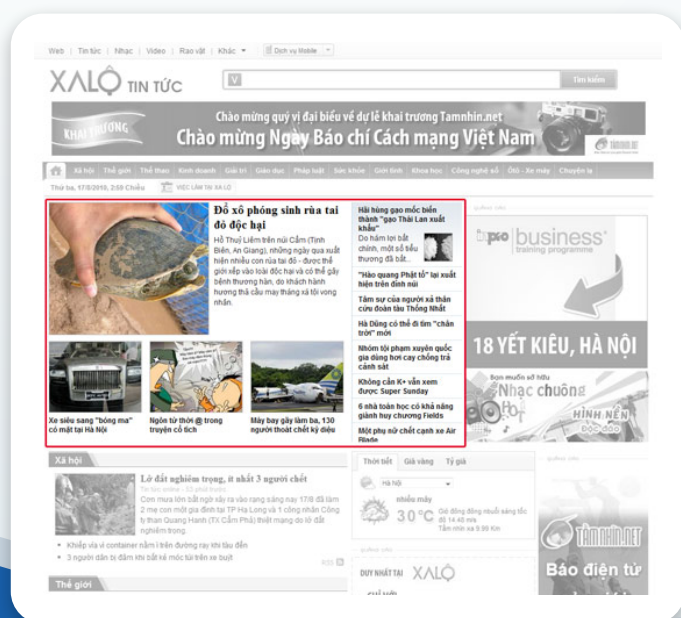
Web | Tin tức | Nhạc | Video | Rao vặt | Khác | Dịch vụ Mobile

XALỘ TIN TỨC

Tìm kiếm

KHAI TRƯƠNG Chào mừng quý vị đại biểu về dự lễ khai trương Tamnhin.net
Chào mừng Ngày Báo chí Cách mạng Việt Nam
TAMNHIN.NET

Xã hội | Thế giới | Thể thao | Kinh doanh | Giải trí | Giáo dục | Pháp luật | Sức khỏe | Giới tính | Khoa học | Công nghệ số | Ôtô - Xe máy | Chuyện lạ

Thứ ba, 17/8/2010, 2:59 Chiều | VIỆC LÀM TẠI XA LỘ

Đổ xô phóng sinh rùa tai đỏ độc hại

Hồ Thuỷ Liêm trên núi Cấm (Tịnh Biên, An Giang), những ngày qua xuất hiện nhiều con rùa tai đỏ - được thế giới xếp vào loài độc hại và có thể gây bệnh thương hàn, do khách hành hương thả cầu may tháng xá tội vong nhân.

Hải hùng gạo mốc biến thành "gạo Thái Lan xuất khẩu"
Do hám lợi bất chính, một số tiểu thương đã bất...

"Hào quang Phật tổ" lại xuất hiện trên đỉnh núi

Tâm sự của người xả thân cứu đoàn tàu Thống Nhất

Hà Dũng có thể đi tìm "chân trời" mới

Nhóm tội phạm xuyên quốc gia dùng hơi cay chống trả cảnh sát

Không cần K+ vẫn xem được Super Sunday

6 nhà toán học có khả năng giành huy chương Fields

Một phụ nữ chết cạnh xe Air Blade

Xe siêu sang "bóng ma" có mặt tại Hà Nội

Ngôn từ thời @ trong truyện cổ tích

Máy bay gãy làm ba, 130 người thoát chết kỳ diệu

business training programme

18 YẾT KIÊU, HÀ NỘI

Bạn muốn sở hữu Nhạc chuông HÌNH NỀN độc đáo

Xã hội

Lở đất nghiêm trọng, ít nhất 3 người chết

Tin tức online - 20 phút trước

Cơn mưa lớn bất ngờ xảy ra vào rạng sáng nay 17/8 đã làm 2 mẹ con một gia đình tại TP Hạ Long và 1 công nhân Công ty than Quang Hanh (TX Cẩm Phả) thiệt mạng do lở đất nghiêm trọng.

• Khiếp vía vì container nằm lăn trên đường ray khi tàu đến
• 3 người dân bị đâm khi bắt kẻ móc túi trên xe buýt

Thế giới

Thời tiết | Giá vàng | Tỷ giá

Hà Nội

nhiều mây
30°C

DUY NHẤT TẠI XALỘ

TAMNHIN.NET
Báo điện tử